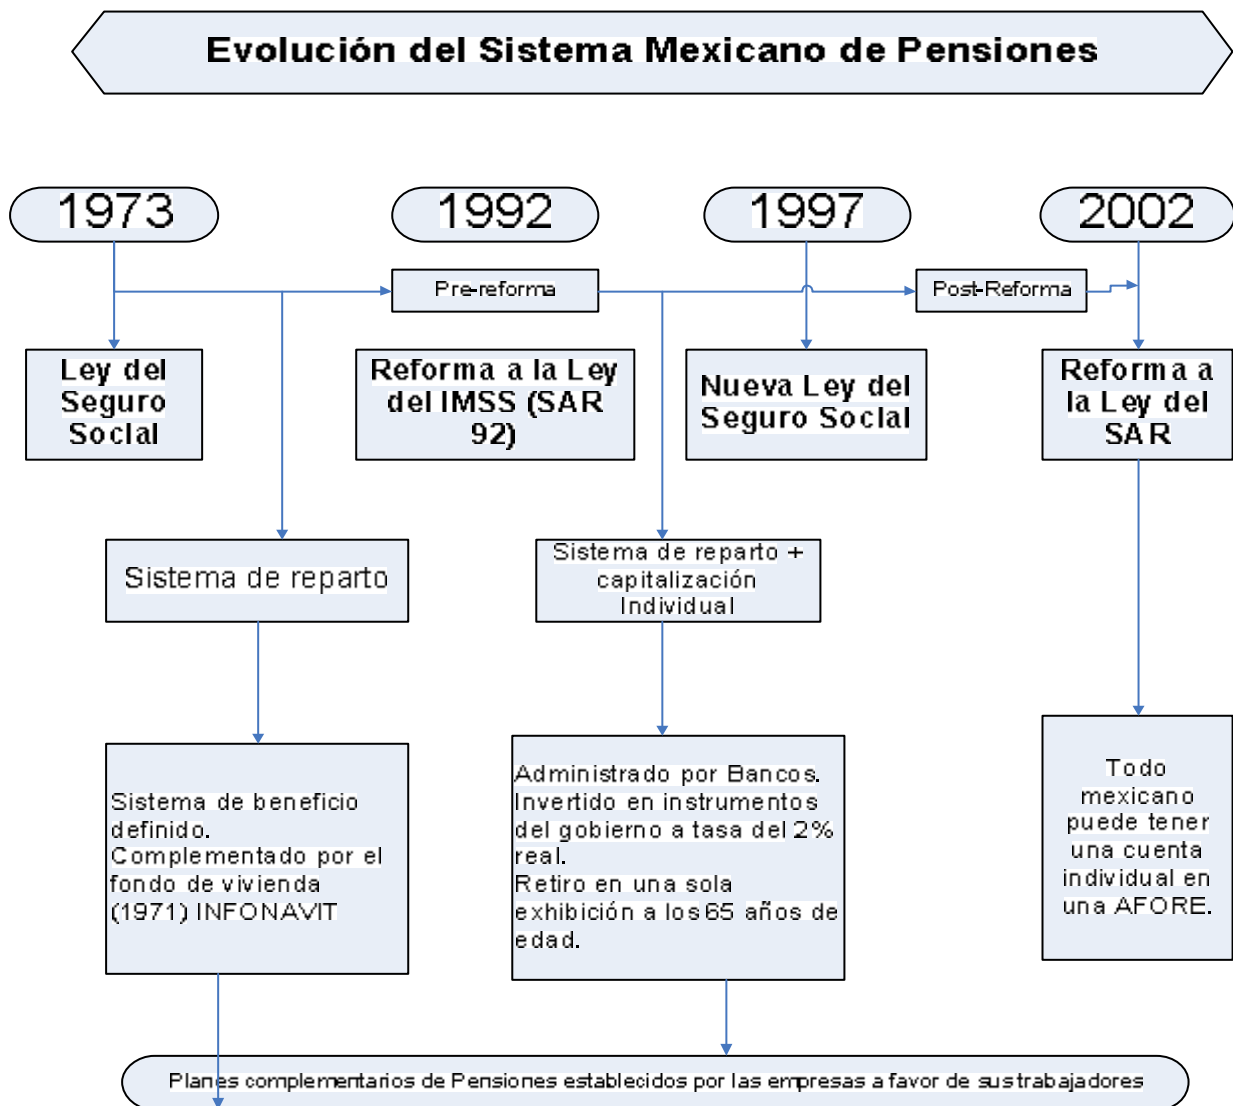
Evolución del Sistema Mexicano de Pensiones

1973

1992

1997

2002

Pre-reforma

Post-Reforma

Ley del Seguro Social

Reforma a la Ley del IMSS (SAR 92)

Nueva Ley del Seguro Social

Reforma a la Ley del SAR

Sistema de reparto

Sistema de reparto + capitalización Individual

Sistema de beneficio definido.
Complementado por el fondo de vivienda (1971) INFONAVIT

Administrado por Bancos.
Invertido en instrumentos del gobierno a tasa del 2% real.
Retiro en una sola exhibición a los 65 años de edad.

Todo mexicano puede tener una cuenta individual en una AFORE.

Planes complementarios de Pensiones establecidos por las empresas a favor de sus trabajadores